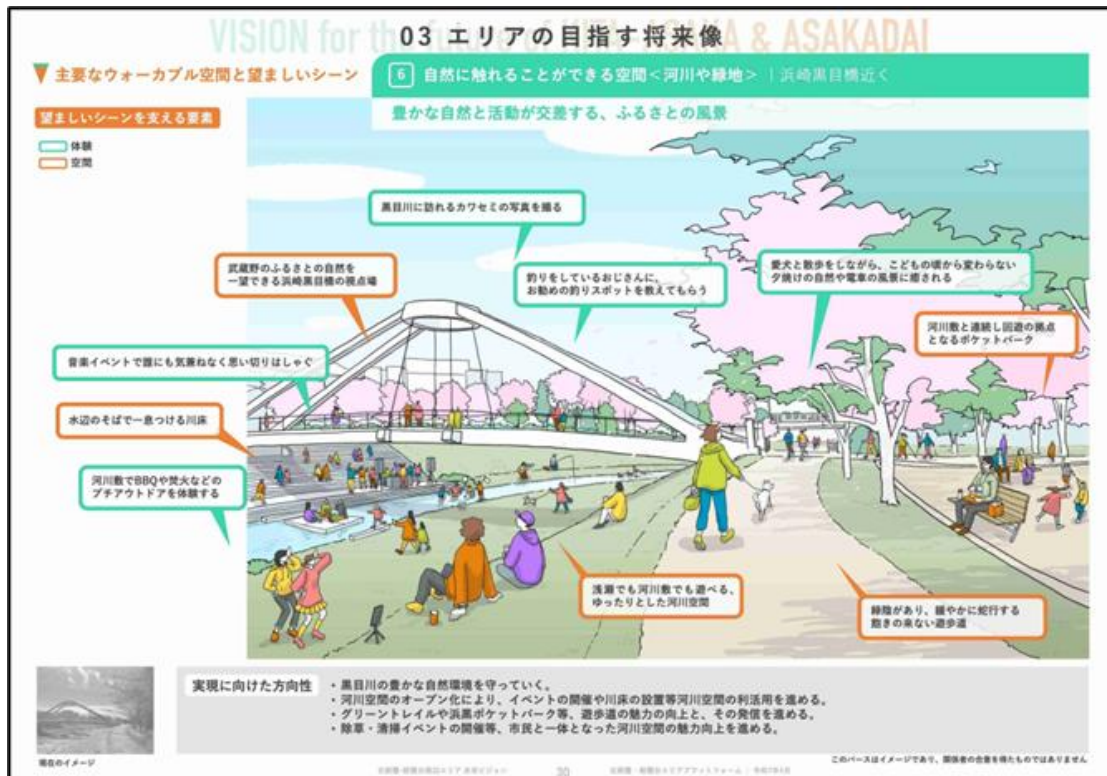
VISION for the future of HIGASHI-ASAKA & ASAKADAI

03 エリアの目指す将来像

▼ 主要なウォーカブル空間と望ましいシーン

6 自然に触れることができる空間＜河川や緑地＞ | 浜崎黒目橋近く

豊かな自然と活動が交差する、ふるさとの風景

望ましいシーンを支える要素

体験
空間

黒目川に訪れるカワセミの写真を撮る

武蔵野のふるさとの自然を一望できる浜崎黒目橋の視点場

釣りをしているおじさんに、お勧めの釣りスポットを教えてもらう

愛犬と散歩をしながら、こどもの頃から変わらない夕焼けの自然や電車の風景に癒される

河川敷と連続し回遊の拠点となるポケットパーク

音楽イベントで誰にも気兼ねなく思い切りはしゃぐ

水辺のそばで一息つける川床

河川敷でBBQや焚火などのプチアウトドアを体験する

浅瀬でも河川敷でも遊べる、ゆったりとした河川空間

緑陰があり、緩やかに蛇行する飽きの来ない遊歩道

実現に向けた方向性
・黒目川の豊かな自然環境を守っていく。
・河川空間のオープン化により、イベントの開催や川床の設置等河川空間の利活用を進める。
・グリーントレイルや浜黒ポケットパーク等、遊歩道の魅力の向上と、その発信を進める。
・除草・清掃イベントの開催等、市民と一体となった河川空間の魅力向上を進める。

現在のイメージ

このパースはイメージであり、関係者の合意を得たものではありません

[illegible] 30 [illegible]